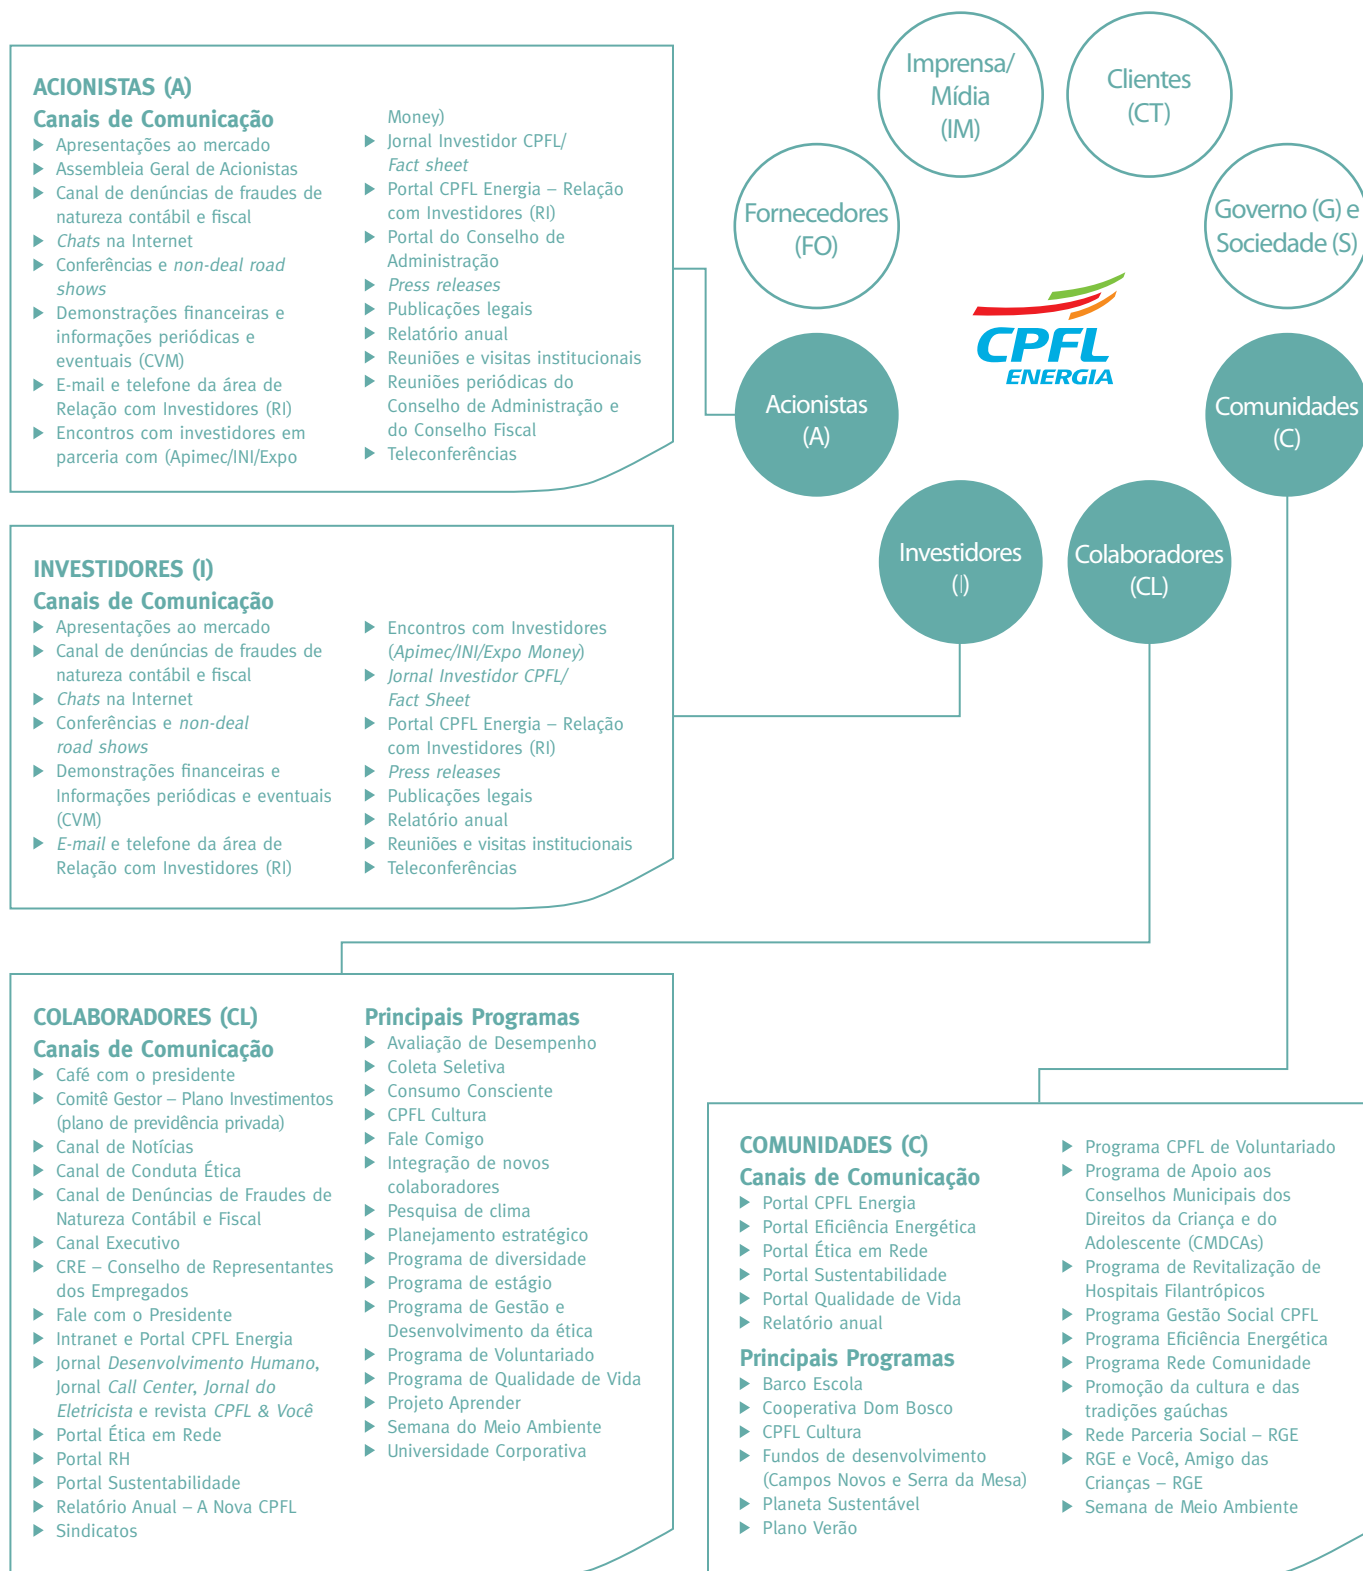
ACIONISTAS (A)
Canais de Comunicação
Apresentações ao mercado
Assembleia Geral de Acionistas
Canal de denúncias de fraudes de natureza contábil e fiscal
Chats na Internet
Conferências e non-deal road shows
Demonstrações financeiras e informações periódicas e eventuais (CVM)
E-mail e telefone da área de Relação com Investidores (RI)
Encontros com investidores em parceria com (Apimec/INI/Expo Money)
Jornal Investidor CPFL/ Fact sheet
Portal CPFL Energia – Relação com Investidores (RI)
Portal do Conselho de Administração
Press releases
Publicações legais
Relatório anual
Reuniões e visitas institucionais
Reuniões periódicas do Conselho de Administração e do Conselho Fiscal
Teleconferências

Imprensa/ Mídia (IM)
Clientes (CT)
Fornecedores (FO)
Governo (G) e Sociedade (S)
CPFL ENERGIA
Acionistas (A)
Comunidades (C)
Investidores (I)
Colaboradores (CL)

INVESTIDORES (I)
Canais de Comunicação
Apresentações ao mercado
Canal de denúncias de fraudes de natureza contábil e fiscal
Chats na Internet
Conferências e non-deal road shows
Demonstrações financeiras e Informações periódicas e eventuais (CVM)
E-mail e telefone da área de Relação com Investidores (RI)
Encontros com Investidores (Apimec/INI/Expo Money)
Jornal Investidor CPFL/ Fact Sheet
Portal CPFL Energia – Relação com Investidores (RI)
Press releases
Publicações legais
Relatório anual
Reuniões e visitas institucionais
Teleconferências

COLABORADORES (CL)
Canais de Comunicação
Café com o presidente
Comitê Gestor – Plano Investimentos (plano de previdência privada)
Canal de Notícias
Canal de Conduta Ética
Canal de Denúncias de Fraudes de Natureza Contábil e Fiscal
Canal Executivo
CRE – Conselho de Representantes dos Empregados
Fale com o Presidente
Intranet e Portal CPFL Energia
Jornal Desenvolvimento Humano, Jornal Call Center, Jornal do Eletricista e revista CPFL & Você
Portal Ética em Rede
Portal RH
Portal Sustentabilidade
Relatório Anual – A Nova CPFL
Sindicatos

Principais Programas
Avaliação de Desempenho
Coleta Seletiva
Consumo Consciente
CPFL Cultura
Fale Comigo
Integração de novos colaboradores
Pesquisa de clima
Planejamento estratégico
Programa de diversidade
Programa de estágio
Programa de Gestão e Desenvolvimento da ética
Programa de Voluntariado
Programa de Qualidade de Vida
Projeto Aprender
Semana do Meio Ambiente
Universidade Corporativa

COMUNIDADES (C)
Canais de Comunicação
Portal CPFL Energia
Portal Eficiência Energética
Portal Ética em Rede
Portal Sustentabilidade
Portal Qualidade de Vida
Relatório anual

Principais Programas
Barco Escola
Cooperativa Dom Bosco
CPFL Cultura
Fundos de desenvolvimento (Campos Novos e Serra da Mesa)
Planeta Sustentável
Plano Verão
Programa CPFL de Voluntariado
Programa de Apoio aos Conselhos Municipais dos Direitos da Criança e do Adolescente (CMDCAs)
Programa de Revitalização de Hospitais Filantrópicos
Programa Gestão Social CPFL
Programa Eficiência Energética
Programa Rede Comunidade
Promoção da cultura e das tradições gaúchas
Rede Parceria Social – RGE
RGE e Você, Amigo das Crianças – RGE
Semana de Meio Ambiente